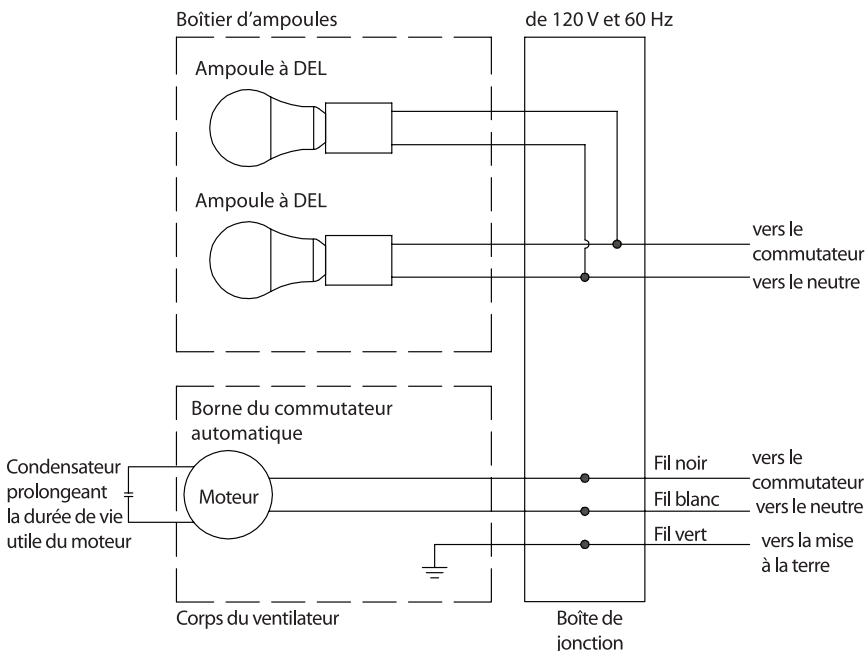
Boîtier d'ampoules

de 120 V et 60 Hz

Ampoule à DEL

Ampoule à DEL

vers le commutateur

vers le neutre

Borne du commutateur automatique

Condensateur prolongeant la durée de vie utile du moteur

Moteur

Fil noir

vers le commutateur

Fil blanc

vers le neutre

Fil vert

vers la mise à la terre

Corps du ventilateur

Boîte de jonction